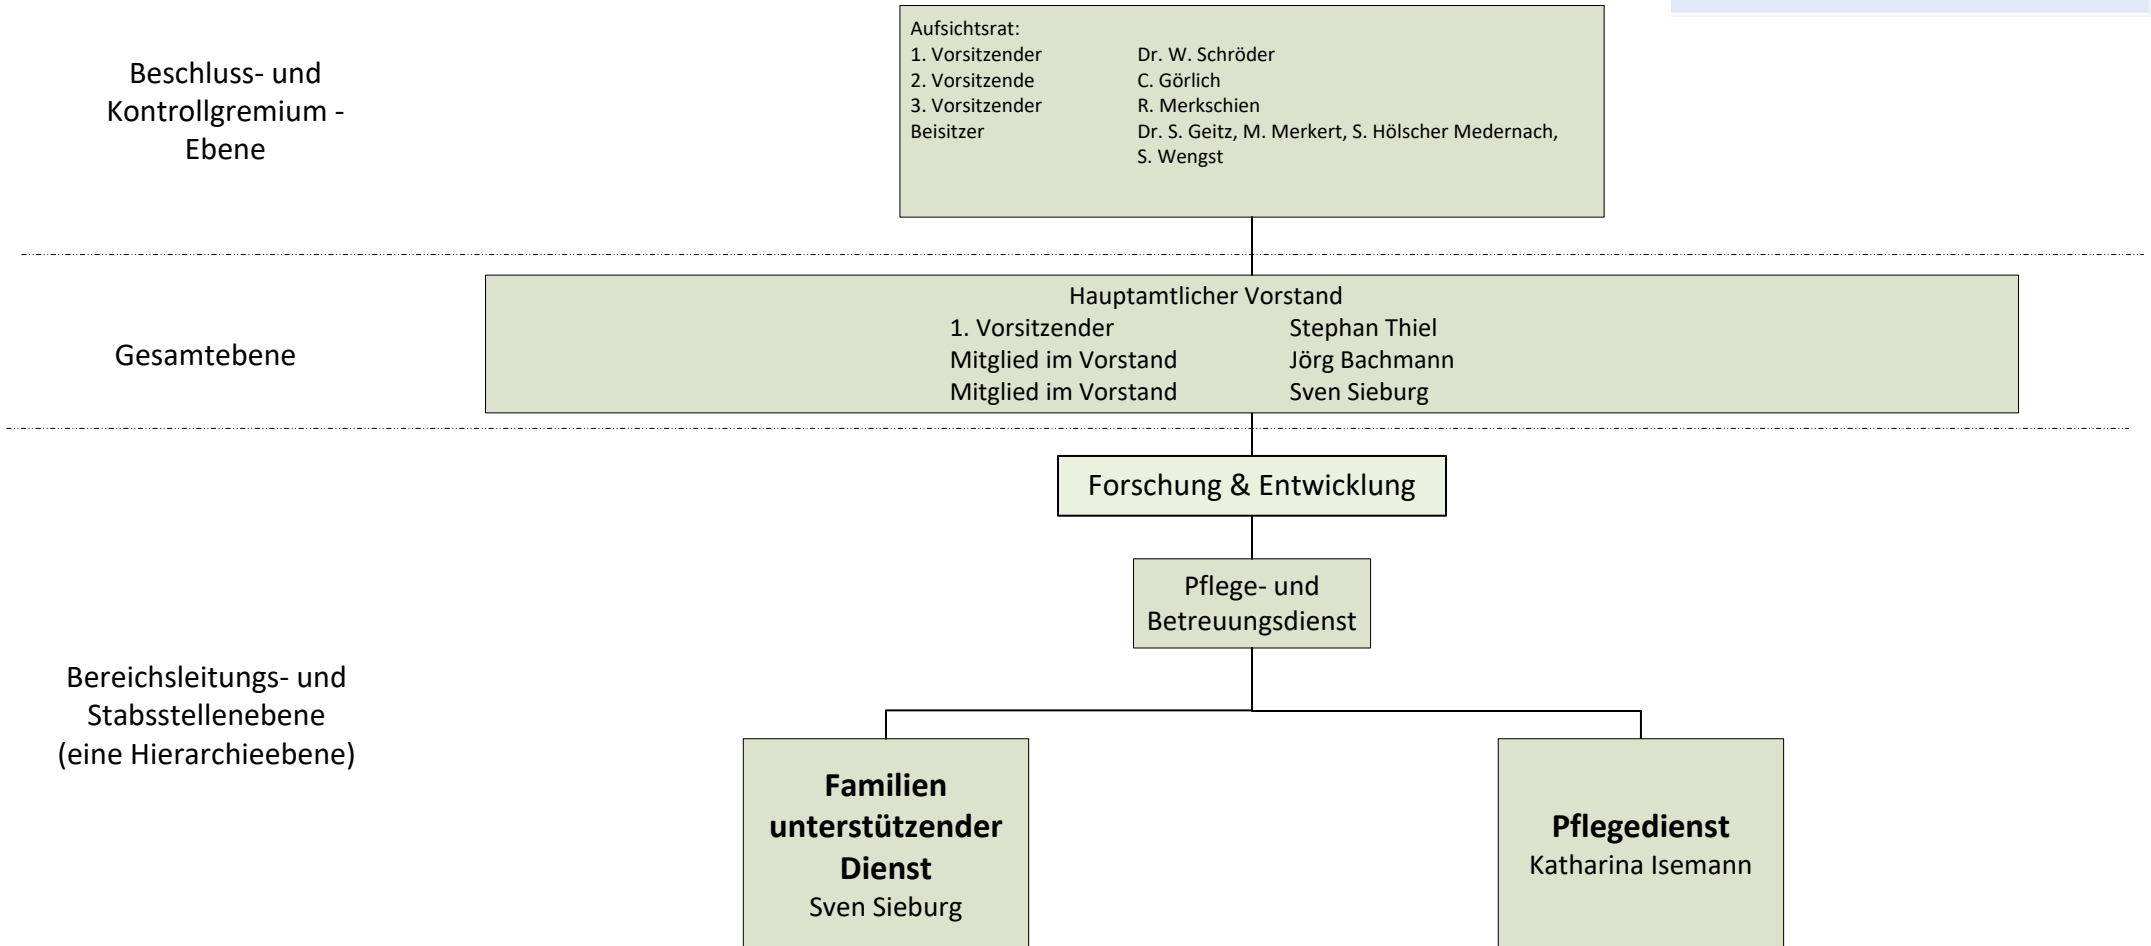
Beschluss- und Kontrollgremium - Ebene

Aufsichtsrat:

| | |
|---|---|
| 1. Vorsitzender | Dr. W. Schröder |
| 2. Vorsitzende | C. Görlich |
| 3. Vorsitzender | R. Merkschien |
| Beisitzer | Dr. S. Geitz, M. Merkert, S. Hölscher Medernach, S. Wengst |

Gesamtebene

Hauptamtlicher Vorstand

| | |
|---|---|
| 1. Vorsitzender | Stephan Thiel |
| Mitglied im Vorstand | Jörg Bachmann |
| Mitglied im Vorstand | Sven Sieburg |

Forschung & Entwicklung

Pflege- und Betreuungsdienst

Bereichsleitungs- und Stabsstellenebene (eine Hierarchieebene)

**Familien unterstützender Dienst**
Sven Sieburg

**Pflegedienst**
Katharina Isemann